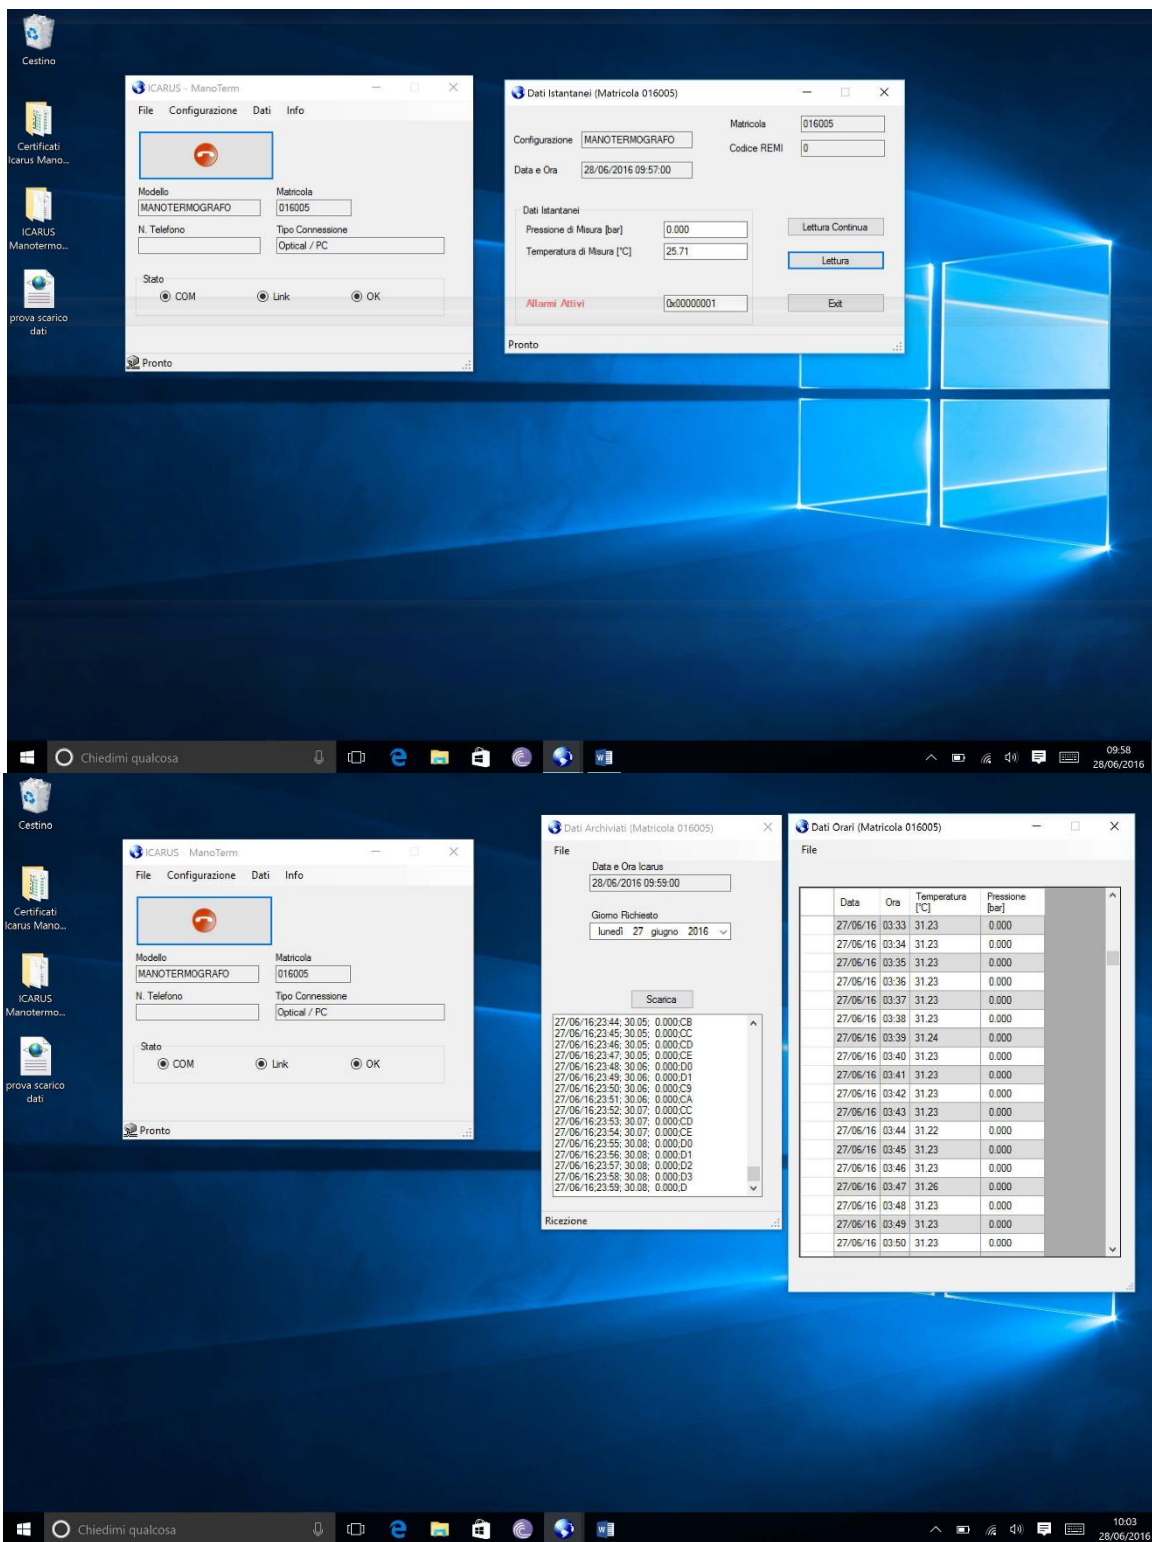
Cestino

Certificati Icarus Mano...

ICARUS Manotermo...

prova scarico dati

ICARUS - ManoTerm

File Configurazione Dati Info

Modello
MANOTERMOGRAFO
Matricola
016005
N. Telefono
Tipo Connessione
Optical / PC

Stato
COM Link OK

Pronto

Dati Istantanei (Matricola 016005)

Configurazione MANOTERMOGRAFO
Data e Ora 28/06/2016 09:57:00
Matricola 016005
Codice REMI 0

Dati Istantanei
Pressione di Misura [bar] 0.000
Temperatura di Misura [°C] 25.71
Lettura Continua
Lettura

Allarmi Attivi 0x00000001
Exit

Pronto

Chiedimi qualcosa

09:58
28/06/2016

Cestino

Certificati Icarus Mano...

ICARUS Manotermo...

prova scarico dati

ICARUS - ManoTerm

File Configurazione Dati Info

Modello
MANOTERMOGRAFO
Matricola
016005
N. Telefono
Tipo Connessione
Optical / PC

Stato
COM Link OK

Pronto

Dati Archiviati (Matricola 016005)

File

Data e Ora Icarus
28/06/2016 09:59:00

Giorno Richiesto
lunedì 27 giugno 2016

Scarica

27/06/16;23:44; 30.05; 0.000;CB
27/06/16;23:45; 30.05; 0.000;CC
27/06/16;23:46; 30.05; 0.000;CD
27/06/16;23:47; 30.05; 0.000;CE
27/06/16;23:48; 30.06; 0.000;D0
27/06/16;23:49; 30.06; 0.000;D1
27/06/16;23:50; 30.06; 0.000;C9
27/06/16;23:51; 30.06; 0.000;CA
27/06/16;23:52; 30.07; 0.000;CC
27/06/16;23:53; 30.07; 0.000;CD
27/06/16;23:54; 30.07; 0.000;CE
27/06/16;23:55; 30.08; 0.000;D0
27/06/16;23:56; 30.08; 0.000;D1
27/06/16;23:57; 30.08; 0.000;D2
27/06/16;23:58; 30.08; 0.000;D3
27/06/16;23:59; 30.08; 0.000;D

Ricezione

Dati Orari (Matricola 016005)

File

| Data | Ora | Temperatura [°C] | Pressione [bar] |
|---|---|---|---|
| 27/06/16 | 03:33 | 31.23 | 0.000 |
| 27/06/16 | 03:34 | 31.23 | 0.000 |
| 27/06/16 | 03:35 | 31.23 | 0.000 |
| 27/06/16 | 03:36 | 31.23 | 0.000 |
| 27/06/16 | 03:37 | 31.23 | 0.000 |
| 27/06/16 | 03:38 | 31.23 | 0.000 |
| 27/06/16 | 03:39 | 31.24 | 0.000 |
| 27/06/16 | 03:40 | 31.23 | 0.000 |
| 27/06/16 | 03:41 | 31.23 | 0.000 |
| 27/06/16 | 03:42 | 31.23 | 0.000 |
| 27/06/16 | 03:43 | 31.23 | 0.000 |
| 27/06/16 | 03:44 | 31.22 | 0.000 |
| 27/06/16 | 03:45 | 31.23 | 0.000 |
| 27/06/16 | 03:46 | 31.23 | 0.000 |
| 27/06/16 | 03:47 | 31.26 | 0.000 |
| 27/06/16 | 03:48 | 31.23 | 0.000 |
| 27/06/16 | 03:49 | 31.23 | 0.000 |
| 27/06/16 | 03:50 | 31.23 | 0.000 |

Chiedimi qualcosa

10:03
28/06/2016